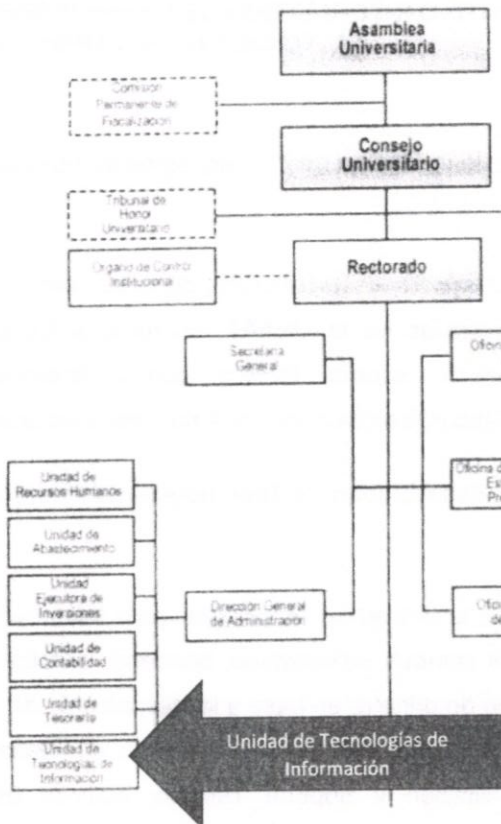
Asamblea Universitaria

Comisión Permanente de Fiscalización

Consejo Universitario

Tribunal de Honor Universitario

Órgano de Control Institucional

Rectorado

Secretaría General

Oficin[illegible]

Unidad de Recursos Humanos

Unidad de Abastecimiento

Unidad Ejecutora de Inversiones

Unidad de Contabilidad

Unidad de Tesorería

Unidad de Tecnologías de Información

Dirección General de Administración

Oficina d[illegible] Es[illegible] Pr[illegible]

Ofici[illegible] de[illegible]

Unidad de Tecnologías de Información